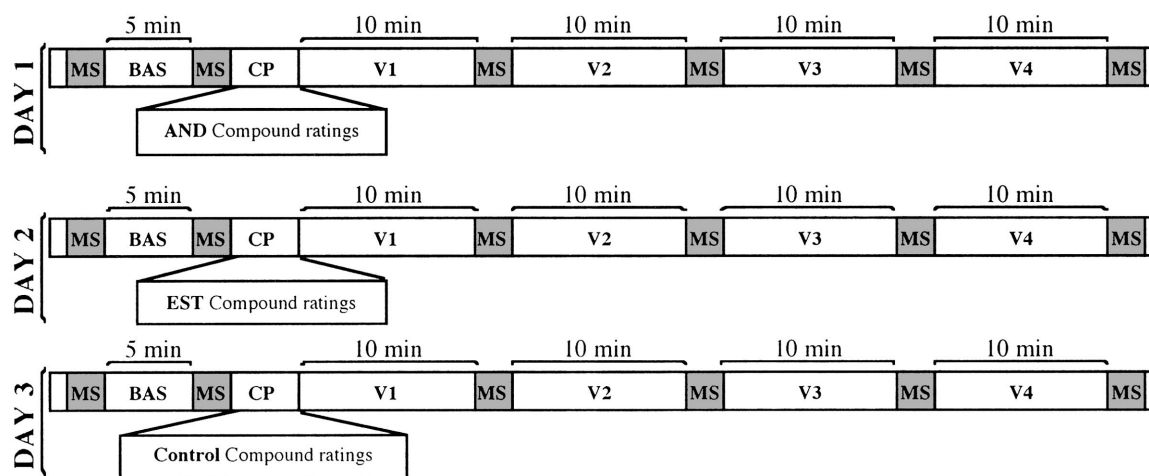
DAY 1

5 min | 10 min | 10 min | 10 min | 10 min

MS BAS MS CP V1 MS V2 MS V3 MS V4 MS

AND Compound ratings

DAY 2

5 min | 10 min | 10 min | 10 min | 10 min

MS BAS MS CP V1 MS V2 MS V3 MS V4 MS

EST Compound ratings

DAY 3

5 min | 10 min | 10 min | 10 min | 10 min

MS BAS MS CP V1 MS V2 MS V3 MS V4 MS

Control Compound ratings